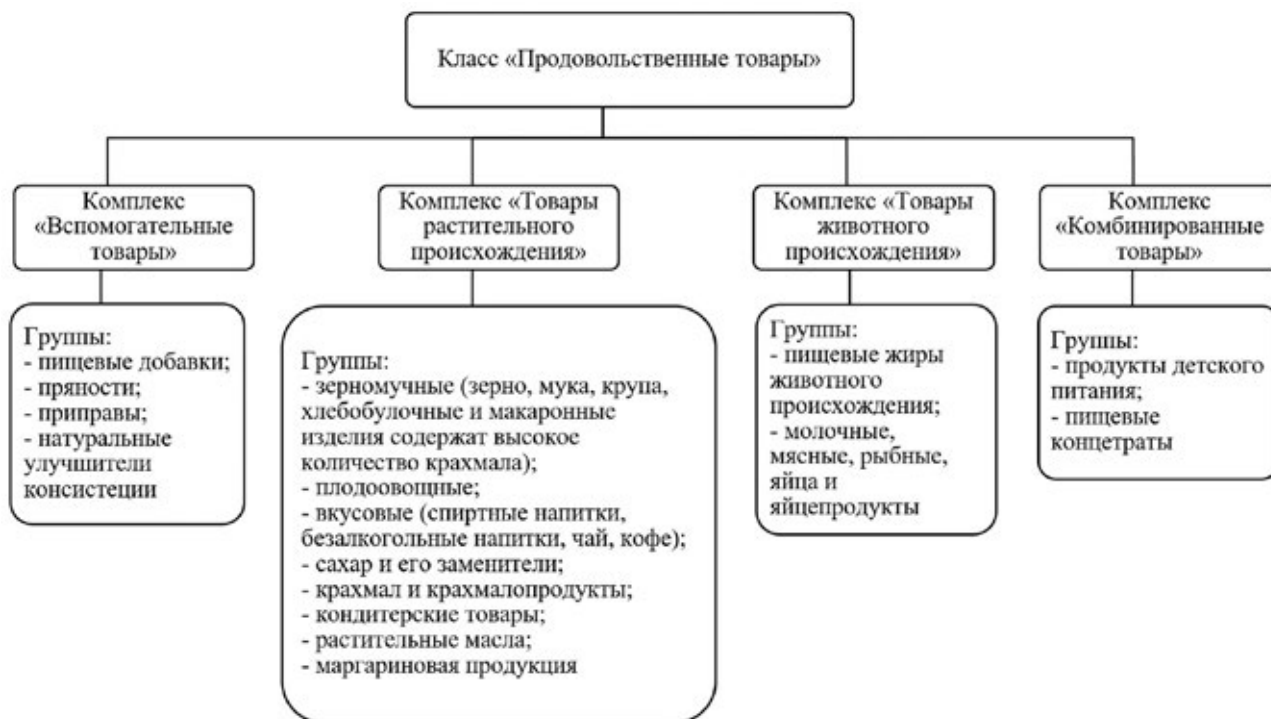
Класс «Продовольственные товары»

Комплекс «Вспомогательные товары»

Группы:
- пищевые добавки;
- пряности;
- приправы;
- натуральные улучшители консистеции

Комплекс «Товары растительного происхождения»

Группы:
- зерномучные (зерно, мука, крупа, хлебобулочные и макаронные изделия содержат высокое количество крахмала);
- плодоовощные;
- вкусовые (спиртные напитки, безалкогольные напитки, чай, кофе);
- сахар и его заменители;
- крахмал и крахмалопродукты;
- кондитерские товары;
- растительные масла;
- маргариновая продукция

Комплекс «Товары животного происхождения»

Группы:
- пищевые жиры животного происхождения;
- молочные, мясные, рыбные, яйца и яйцепродукты

Комплекс «Комбинированные товары»

Группы:
- продукты детского питания;
- пищевые концетраты